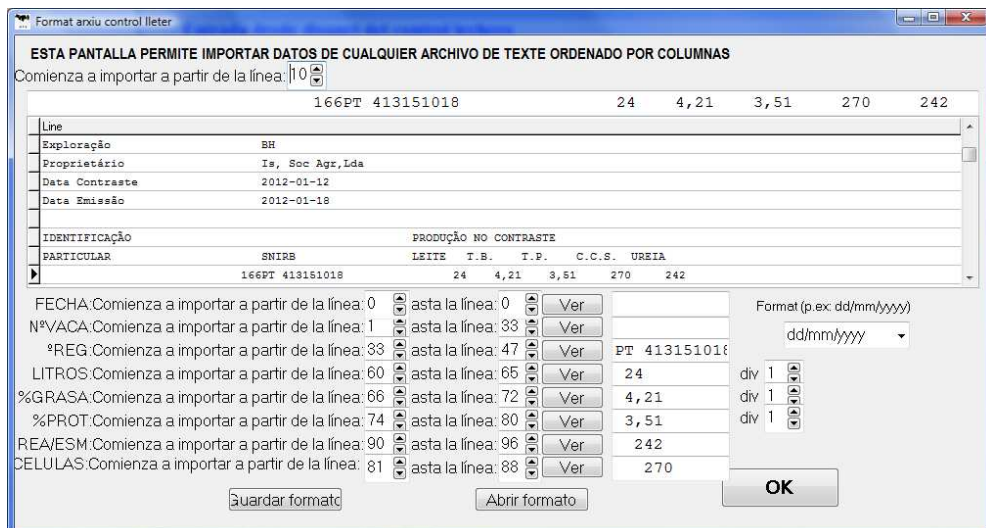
Format arxiu control lleter

ESTA PANTALLA PERMITE IMPORTAR DATOS DE CUALQUIER ARCHIVO DE TEXTE ORDENADO POR COLUMNAS

Comienza a importar a partir de la línea: 10

166PT 413151018 24 4,21 3,51 270 242

| Line |  |
|---|---|
| Exploração | BH |
| Proprietário | Is, Soc Agr,Lda |
| Data Contraste | 2012-01-12 |
| Data Emissão | 2012-01-18 |
|  |  |
| IDENTIFICAÇÃO | PRODUÇÃO NO CONTRASTE |
| PARTICULAR | SNIRB LEITE T.B. T.P. C.C.S. UREIA |
| 166PT 413151018 | 24 4,21 3,51 270 242 |

FECHA:Comienza a importar a partir de la línea: 0 asta la línea: 0 Ver

Format (p.ex: dd/mm/yyyy)

dd/mm/yyyy

NºVACA:Comienza a importar a partir de la línea: 1 asta la línea: 33 Ver

ºREG:Comienza a importar a partir de la línea: 33 asta la línea: 47 Ver PT 41315101ℇ

LITROS:Comienza a importar a partir de la línea: 60 asta la línea: 65 Ver 24 div 1

%GRASA:Comienza a importar a partir de la línea: 66 asta la línea: 72 Ver 4,21 div 1

%PROT:Comienza a importar a partir de la línea: 74 asta la línea: 80 Ver 3,51 div 1

REA/ESM:Comienza a importar a partir de la línea: 90 asta la línea: 96 Ver 242

CELULAS:Comienza a importar a partir de la línea: 81 asta la línea: 88 Ver 270

Guardar formato Abrir formato OK